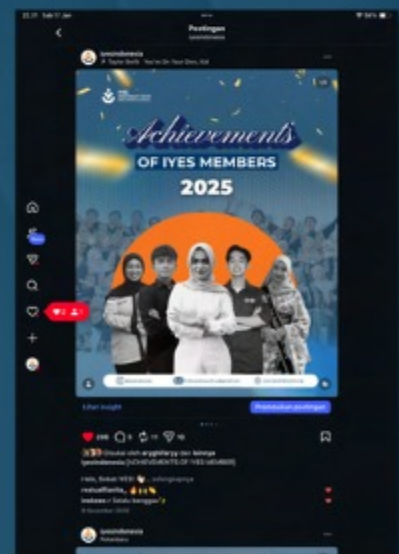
Postingan
iyesindonesia

iyesindonesia
Taylor Swift · You're On Your Own, Kid

Achievements
OF IYES MEMBERS
2025

Lihat insight
Promosikan postingan

208 5 11 15

Disukai oleh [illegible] dan lainnya
iyesindonesia [ACHIEVEMENTS OF IYES MEMBERS]

Halo, Sobat IYES! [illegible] selengkapnya
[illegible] 🔥🙌
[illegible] Selalu bangga!

iyesindonesia